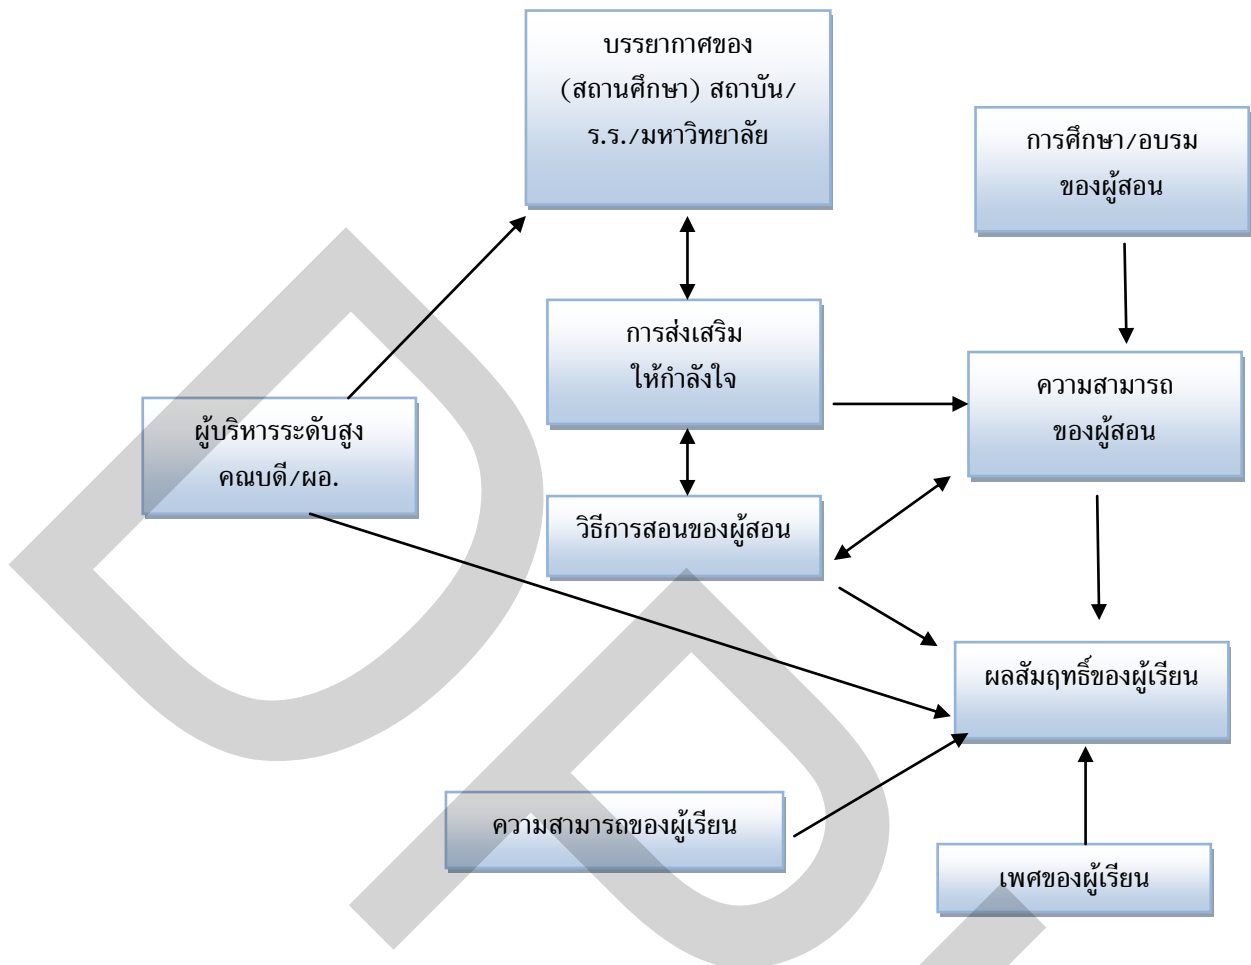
บรรยากาศของ (สถานศึกษา) สถาบัน/ ร.ร./มหาวิทยาลัย

การศึกษา/อบรม ของผู้สอน

การส่งเสริม ให้กำลังใจ

ความสามารถ ของผู้สอน

ผู้บริหารระดับสูง คณบดี/ผอ.

วิธีการสอนของผู้สอน

ผลสัมฤทธิ์ของผู้เรียน

ความสามารถของผู้เรียน

เพศของผู้เรียน